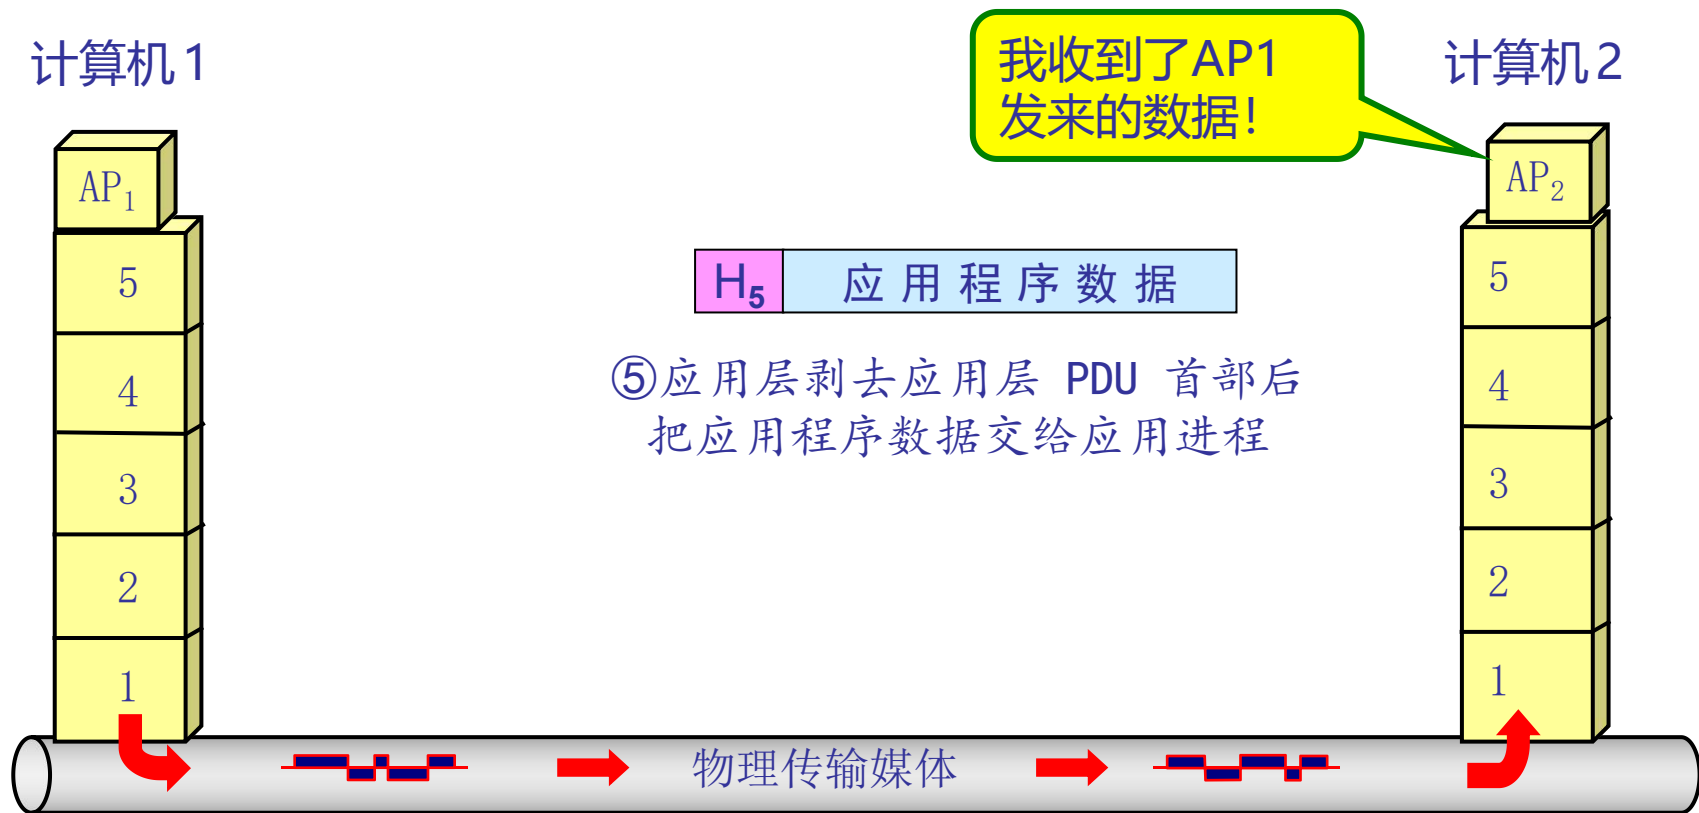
计算机 1

我收到了AP1
发来的数据！

计算机 2

$AP_1$

5

4

3

2

1

$AP_2$

5

4

3

2

1

| $H_5$ | 应 用 程 序 数 据 |
|---|---|

⑤应用层剥去应用层 PDU 首部后
把应用程序数据交给应用进程

物理传输媒体